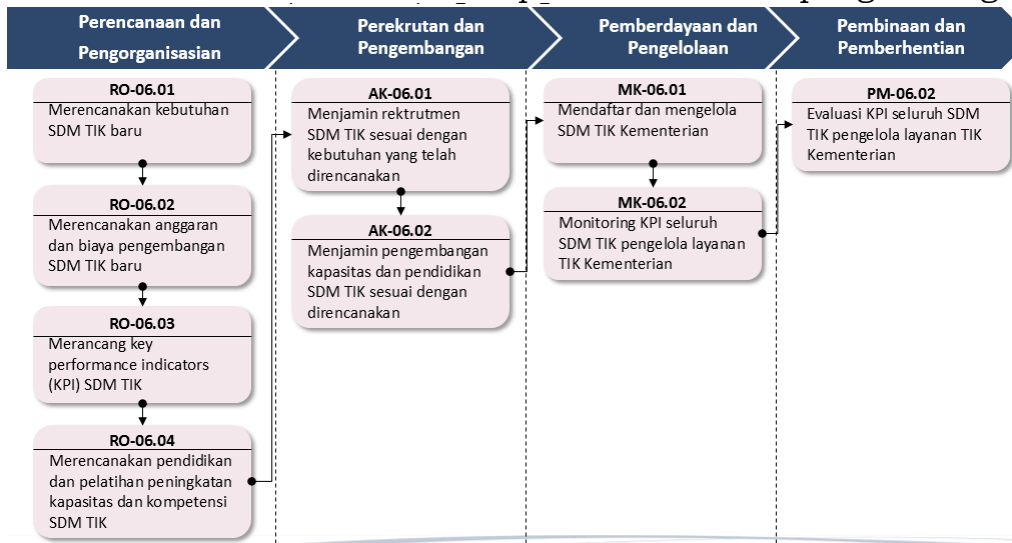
Perencanaan dan Pengorganisasian

RO-06.01
Merencanakan kebutuhan SDM TIK baru

RO-06.02
Merencanakan anggaran dan biaya pengembangan SDM TIK baru

RO-06.03
Merancang key performance indicators (KPI) SDM TIK

RO-06.04
Merencanakan pendidikan dan pelatihan peningkatan kapasitas dan kompetensi SDM TIK

Perekrutan dan Pengembangan

AK-06.01
Menjamin rektrutmen SDM TIK sesuai dengan kebutuhan yang telah direncanakan

AK-06.02
Menjamin pengembangan kapasitas dan pendidikan SDM TIK sesuai dengan direncanakan

Pemberdayaan dan Pengelolaan

MK-06.01
Mendaftar dan mengelola SDM TIK Kementerian

MK-06.02
Monitoring KPI seluruh SDM TIK pengelola layanan TIK Kementerian

Pembinaan dan Pemberhentian

PM-06.02
Evaluasi KPI seluruh SDM TIK pengelola layanan TIK Kementerian